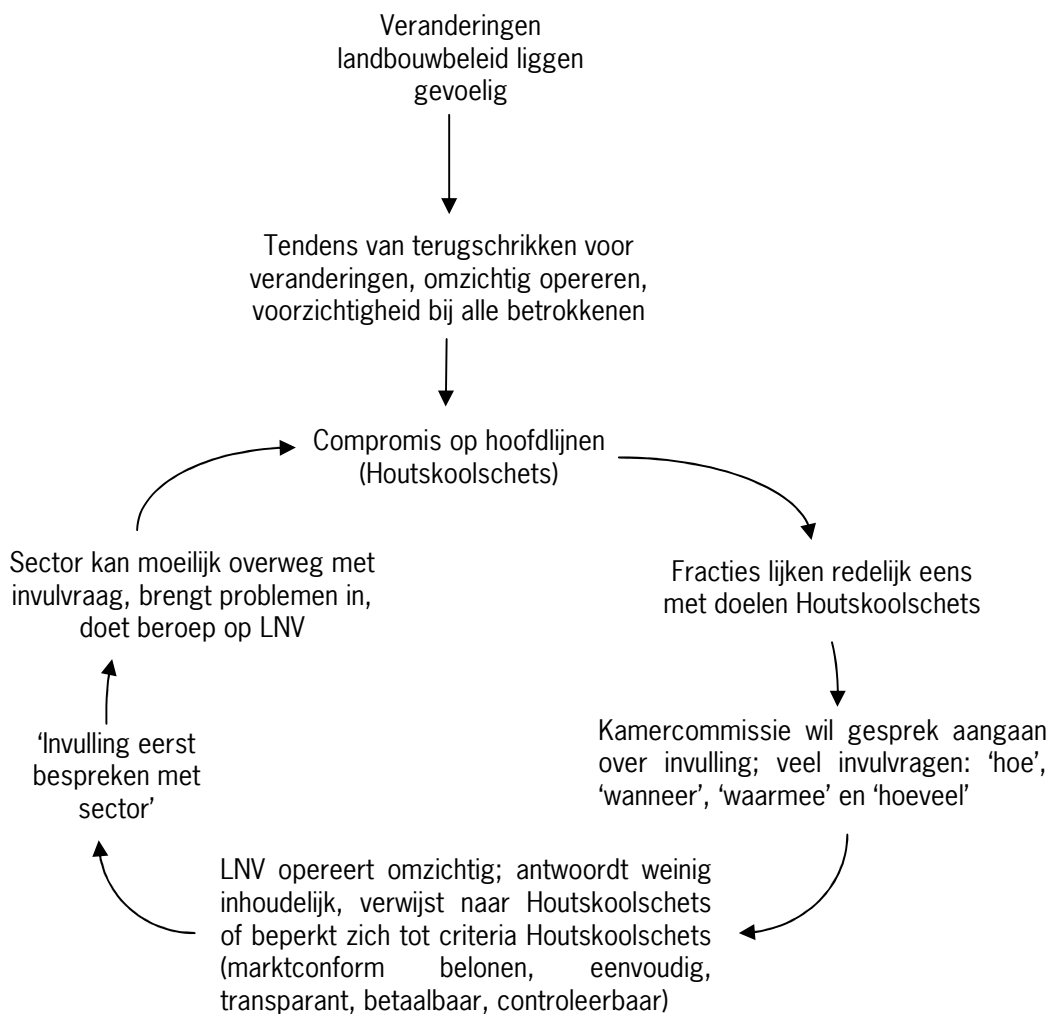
Veranderingen landbouwbeleid liggen gevoelig

Tendens van terugschrikken voor veranderingen, omzichtig opereren, voorzichtigheid bij alle betrokkenen

Compromis op hoofdlijnen (Houtskoolschets)

Fracties lijken redelijk eens met doelen Houtskoolschets

Kamercommissie wil gesprek aangaan over invulling; veel invulvragen: 'hoe', 'wanneer', 'waarmee' en 'hoeveel'

LNV opereert omzichtig; antwoordt weinig inhoudelijk, verwijst naar Houtskoolschets of beperkt zich tot criteria Houtskoolschets (marktconform belonen, eenvoudig, transparant, betaalbaar, controleerbaar)

'Invulling eerst bespreken met sector'

Sector kan moeilijk overweg met invulvraag, brengt problemen in, doet beroep op LNV